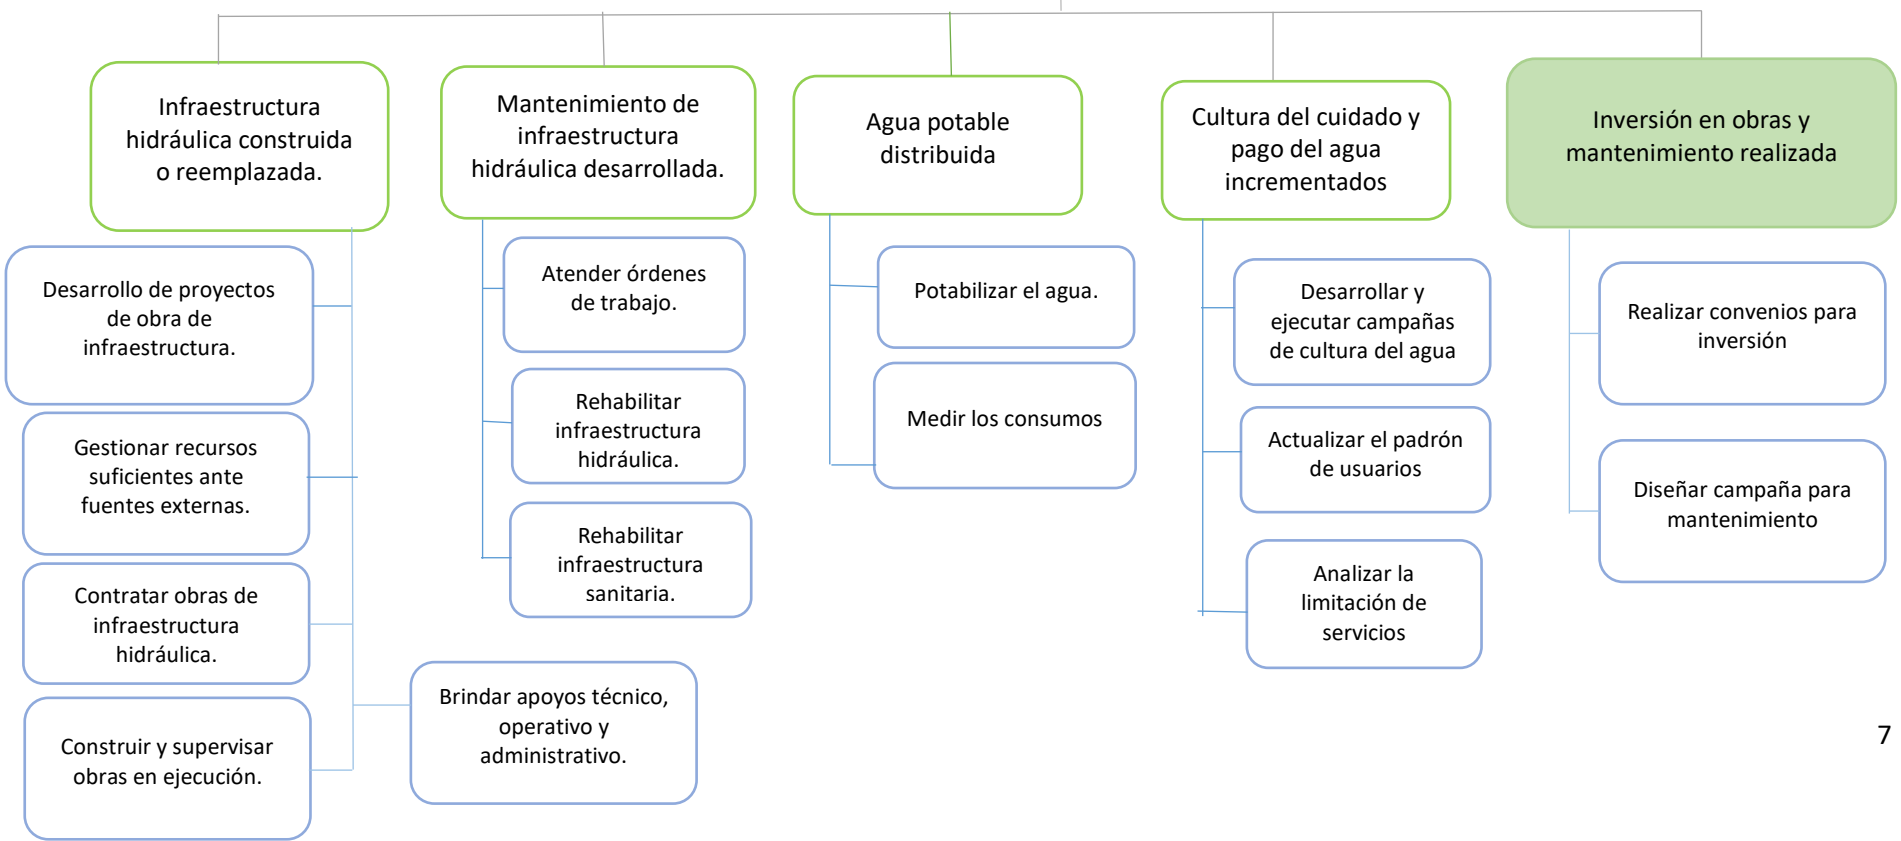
Infraestructura hidráulica construida o reemplazada.

Desarrollo de proyectos de obra de infraestructura.

Gestionar recursos suficientes ante fuentes externas.

Contratar obras de infraestructura hidráulica.

Construir y supervisar obras en ejecución.

Brindar apoyos técnico, operativo y administrativo.

Mantenimiento de infraestructura hidráulica desarrollada.

Atender órdenes de trabajo.

Rehabilitar infraestructura hidráulica.

Rehabilitar infraestructura sanitaria.

Agua potable distribuida

Potabilizar el agua.

Medir los consumos

Cultura del cuidado y pago del agua incrementados

Desarrollar y ejecutar campañas de cultura del agua

Actualizar el padrón de usuarios

Analizar la limitación de servicios

Inversión en obras y mantenimiento realizada

Realizar convenios para inversión

Diseñar campaña para mantenimiento

7